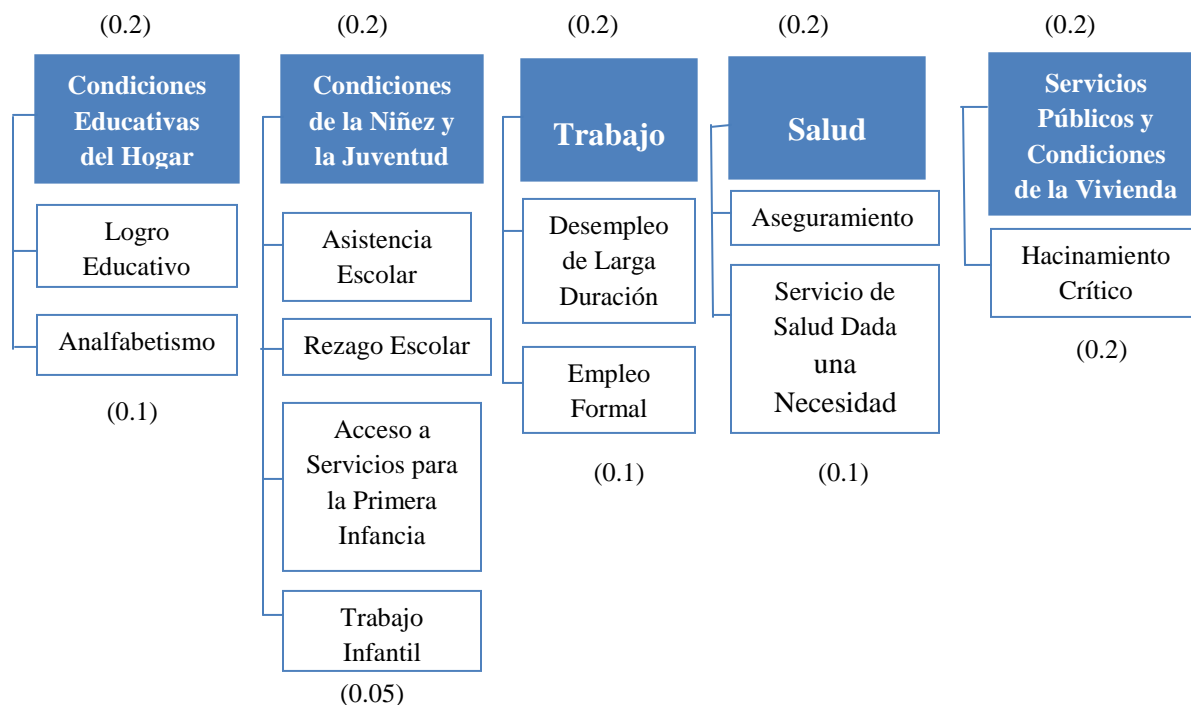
(0.2)

Condiciones Educativas del Hogar

Logro Educativo

Analfabetismo

(0.1)

(0.2)

Condiciones de la Niñez y la Juventud

Asistencia Escolar

Rezago Escolar

Acceso a Servicios para la Primera Infancia

Trabajo Infantil

(0.05)

(0.2)

Trabajo

Desempleo de Larga Duración

Empleo Formal

(0.1)

(0.2)

Salud

Aseguramiento

Servicio de Salud Dada una Necesidad

(0.1)

(0.2)

Servicios Públicos y Condiciones de la Vivienda

Hacinamiento Crítico

(0.2)